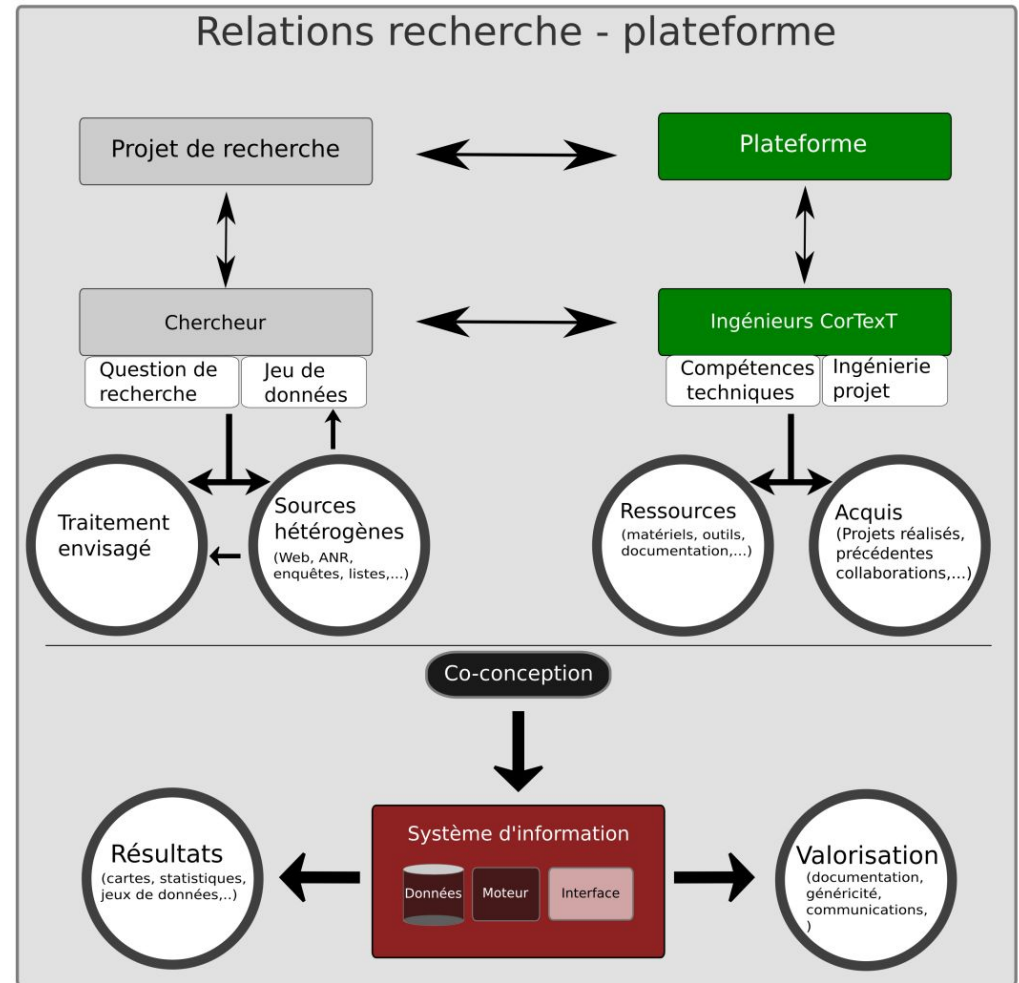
Relations recherche - plateforme

Projet de recherche

Plateforme

Chercheur

Ingénieurs CorTexT

Question de recherche

Jeu de données

Compétences techniques

Ingénierie projet

Traitement envisagé

Sources hétérogènes (Web, ANR, enquêtes, listes,...)

Ressources (matériels, outils, documentation,...)

Acquis (Projets réalisés, précédentes collaborations,...)

Co-conception

Résultats (cartes, statistiques, jeux de données,..)

Système d'information

Données

Moteur

Interface

Valorisation (documentation, généricité, communications, )